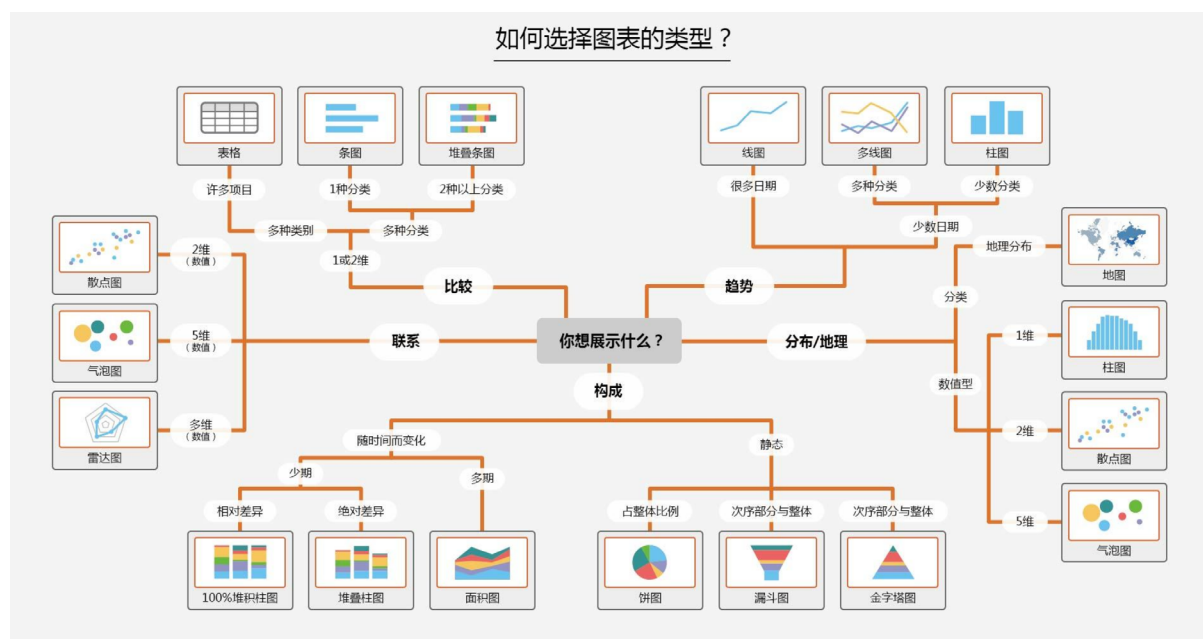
如何选择图表的类型？

表格
条图
堆叠条图
许多项目
1种分类
2种以上分类
多种类别
多种分类
1或2维
比较

线图
多线图
柱图
很多日期
多种分类
少数分类
少数日期
趋势

散点图
2维
（数值）
气泡图
5维
（数值）
雷达图
多维
（数值）
联系

你想展示什么？

地理分布
地图
分类
1维
柱图
数值型
2维
散点图
5维
气泡图
分布/地理

构成
随时间而变化
少期
多期
相对差异
绝对差异
100%堆积柱图
堆叠柱图
面积图
静态
占整体比例
次序部分与整体
次序部分与整体
饼图
漏斗图
金字塔图